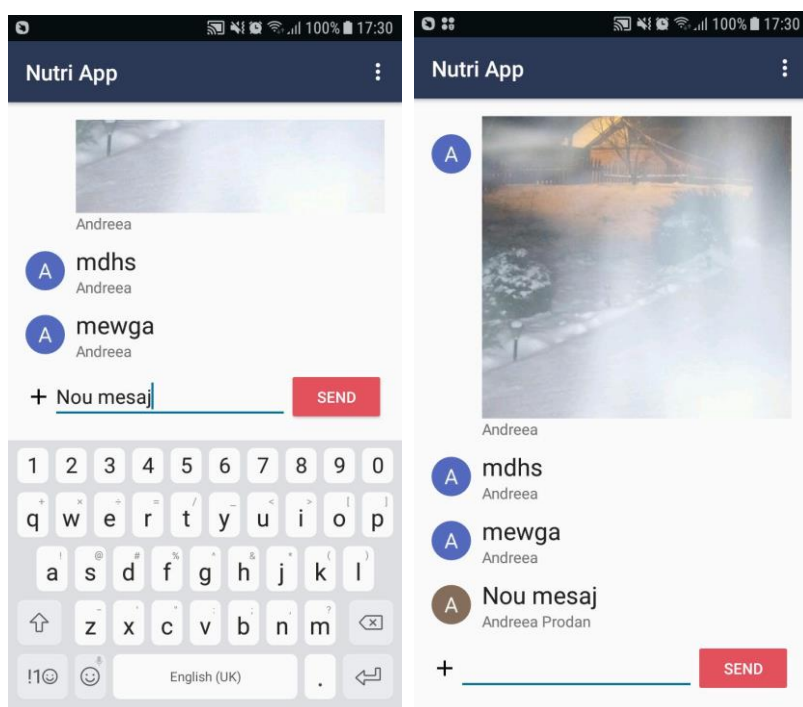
100% 17:30

Nutri App

Andreea

A mdhs
Andreea

A mewga
Andreea

+ Nou mesaj SEND

1 2 3 4 5 6 7 8 9 0
q w e r t y u i o p
a s d f g h j k l
z x c v b n m
!1☺ English (UK) .

100% 17:30

Nutri App

A

Andreea

A mdhs
Andreea

A mewga
Andreea

A Nou mesaj
Andreea Prodan

+ SEND